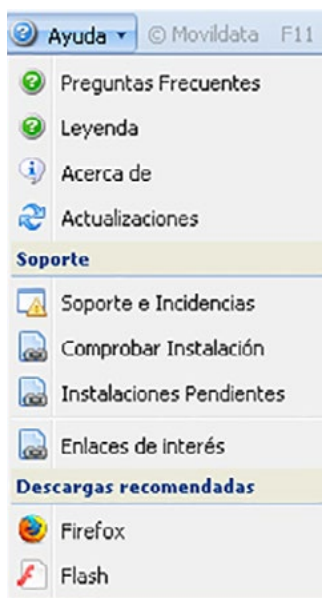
Ayuda ▾ © Movildata F11

Preguntas Frecuentes
Leyenda
Acerca de
Actualizaciones

Soporte

Soporte e Incidencias
Comprobar Instalación
Instalaciones Pendientes
Enlaces de interés

Descargas recomendadas

Firefox
Flash